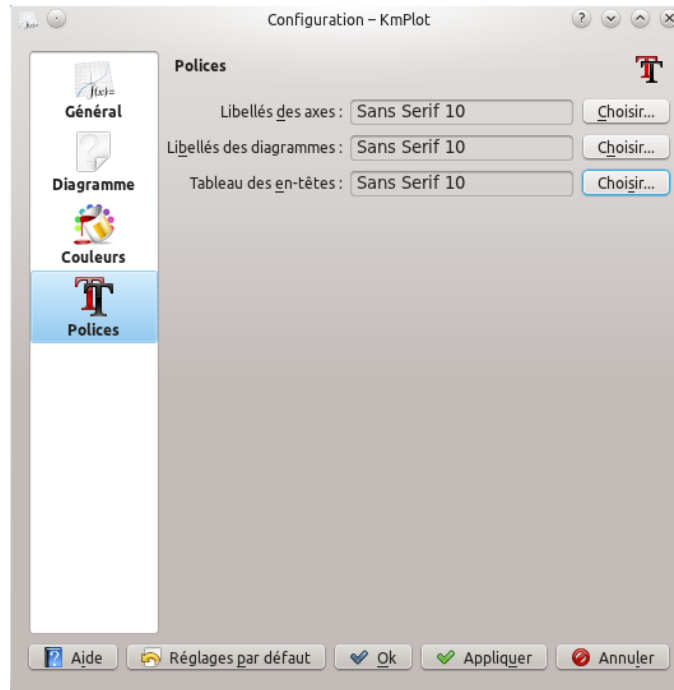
Configuration – KmPlot

f(x)=
Général
Diagramme
Couleurs
Polices

Polices

Libellés des axes : Sans Serif 10 Choisir...
Libellés des diagrammes : Sans Serif 10 Choisir...
Tableau des en-têtes : Sans Serif 10 Choisir...

Aide Réglages par défaut Ok Appliquer Annuler